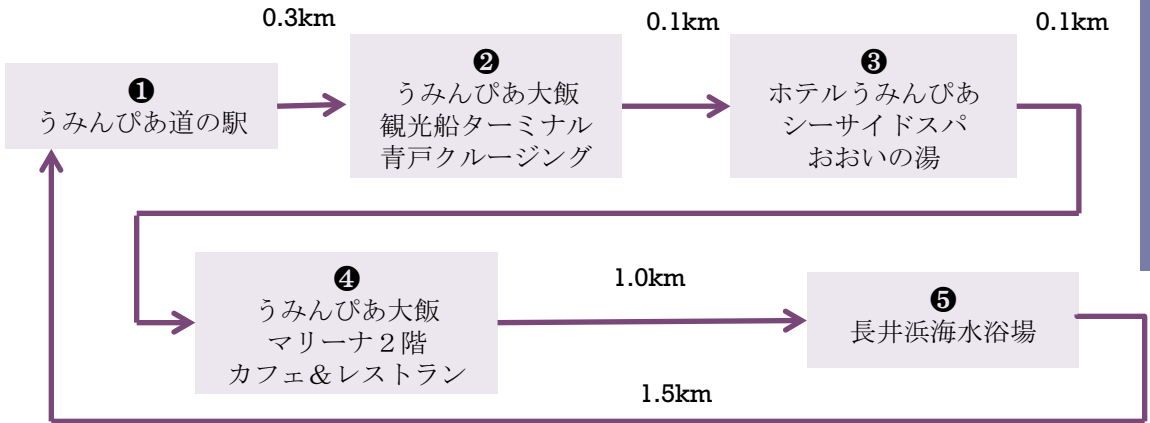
0.3km

0.1km

0.1km

❶
うみんぴあ道の駅

❷
うみんぴあ大飯
観光船ターミナル
青戸クルージング

❸
ホテルうみんぴあ
シーサイドスパ
おおいの湯

❹
うみんぴあ大飯
マリーナ２階
カフェ＆レストラン

1.0km

❺
長井浜海水浴場

1.5km